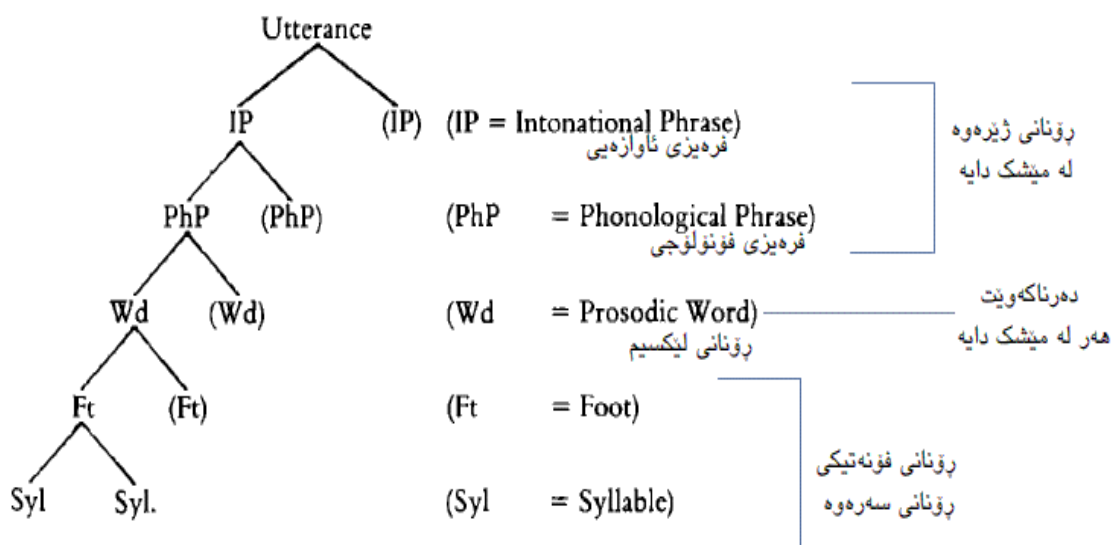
Utterance

IP (IP) (IP = Intonational Phrase)
فرەیزی ئاوازەیی

PhP (PhP) (PhP = Phonological Phrase)
فرەیزی فۆنۆلۆجی

ڕۆنانی ژێرەوە
لە مێشک دایە

Wd (Wd) (Wd = Prosodic Word)
ڕۆنانی لێکسیم

دەرناکەوێت
هەر لە مێشک دایە

Ft (Ft) (Ft = Foot)

Syl Syl. (Syl = Syllable)

ڕۆنانی فۆنەتیکی
ڕۆنانی سەرەوە